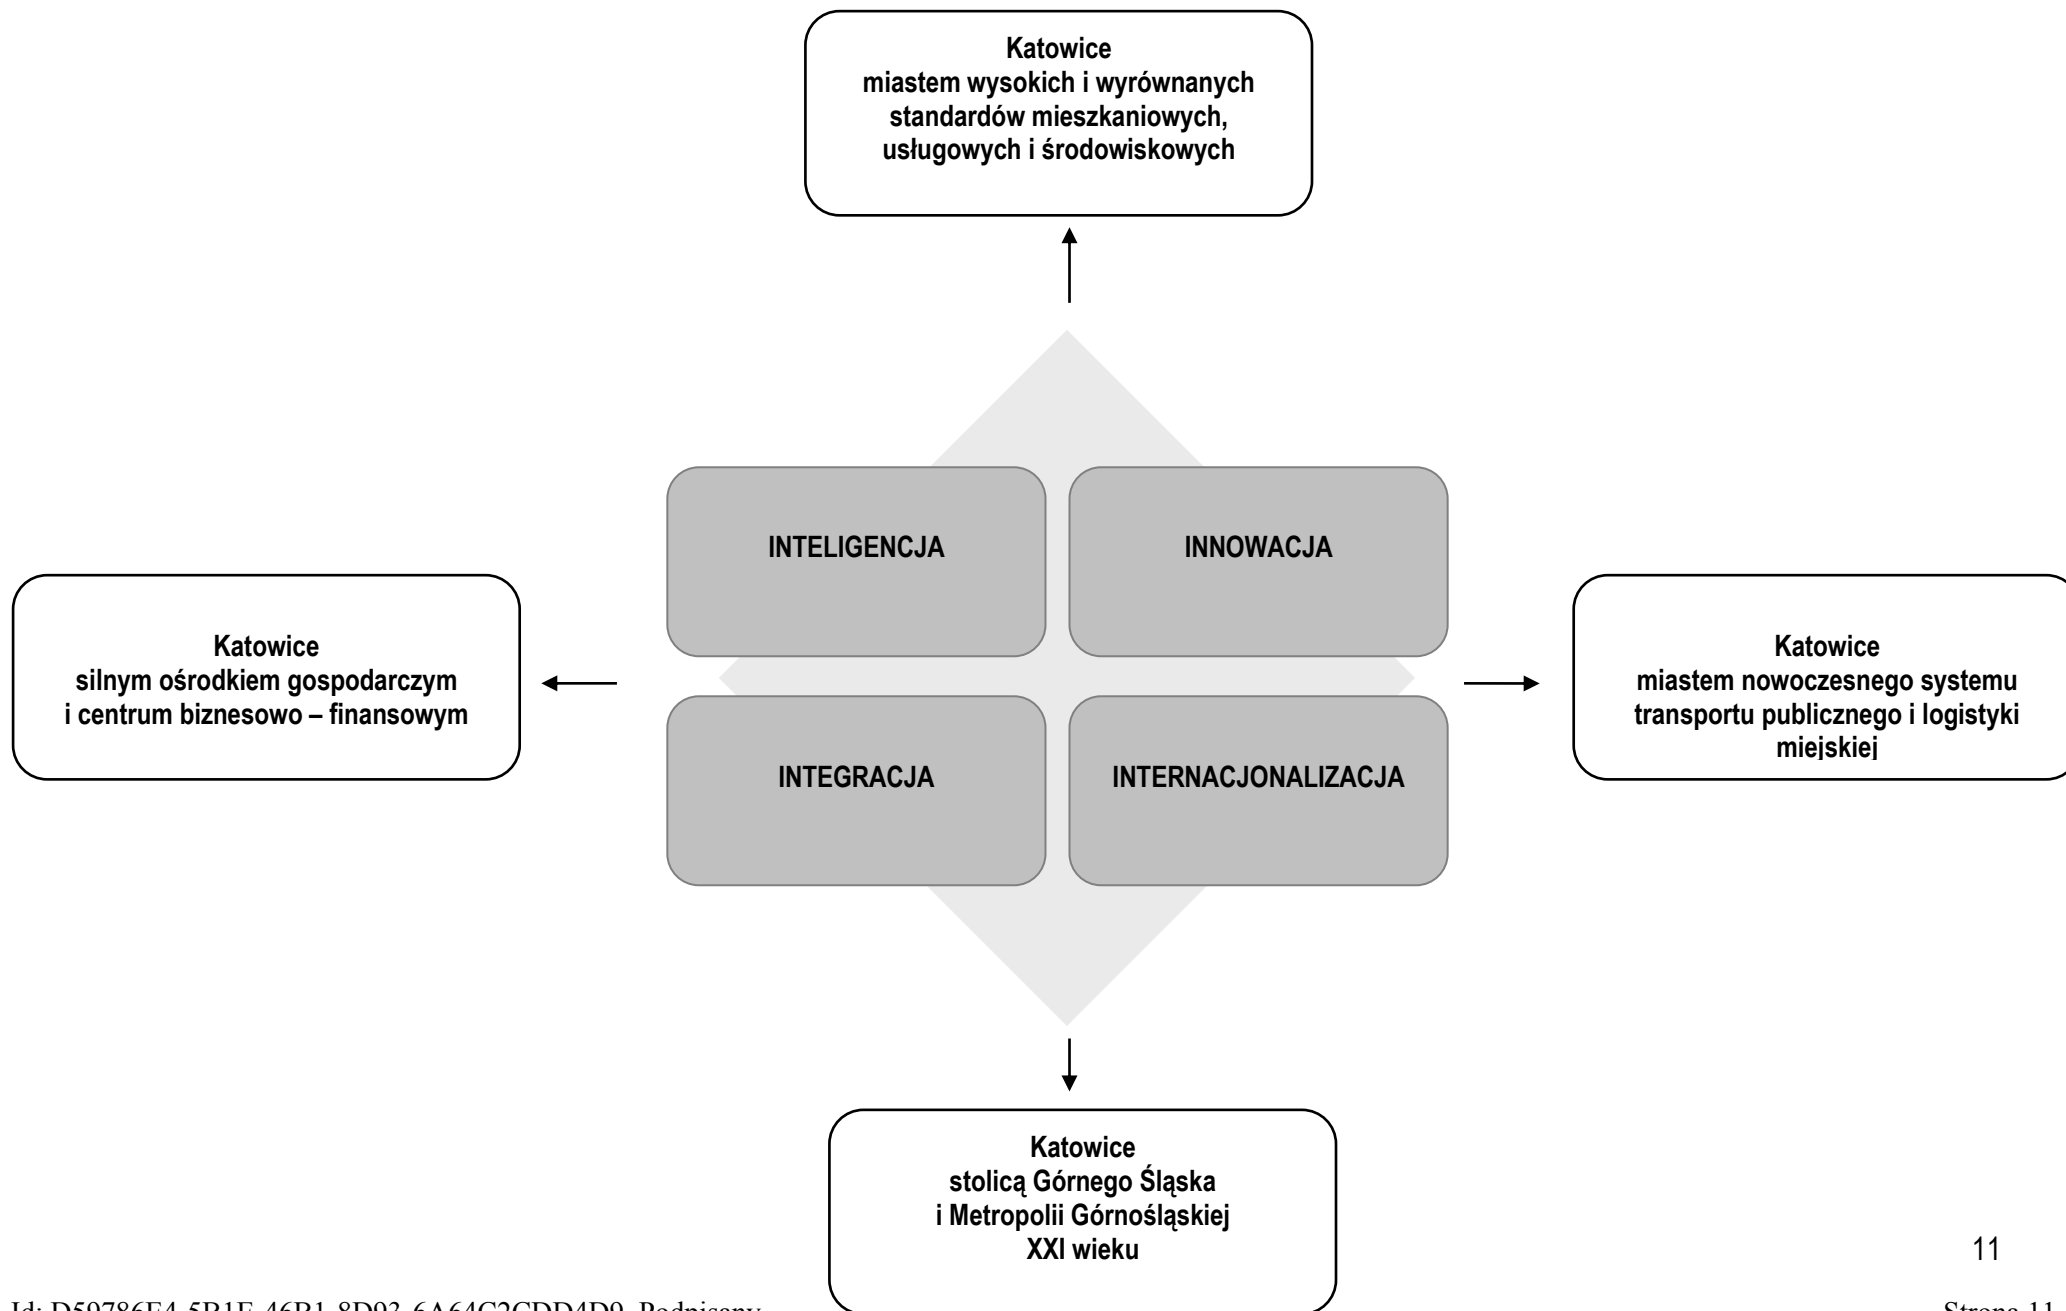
Katowice
miastem wysokich i wyrównanych standardów mieszkaniowych, usługowych i środowiskowych

INTELIGENCJA

INNOWACJA

Katowice
silnym ośrodkiem gospodarczym i centrum biznesowo – finansowym

Katowice
miastem nowoczesnego systemu transportu publicznego i logistyki miejskiej

INTEGRACJA

INTERNACJONALIZACJA

Katowice
stolicą Górnego Śląska i Metropolii Górnośląskiej XXI wieku

11

Id: D59786E4-5B1E-46B1-8D93-6A64C2CDD4D9. Podpisany

Strona 11